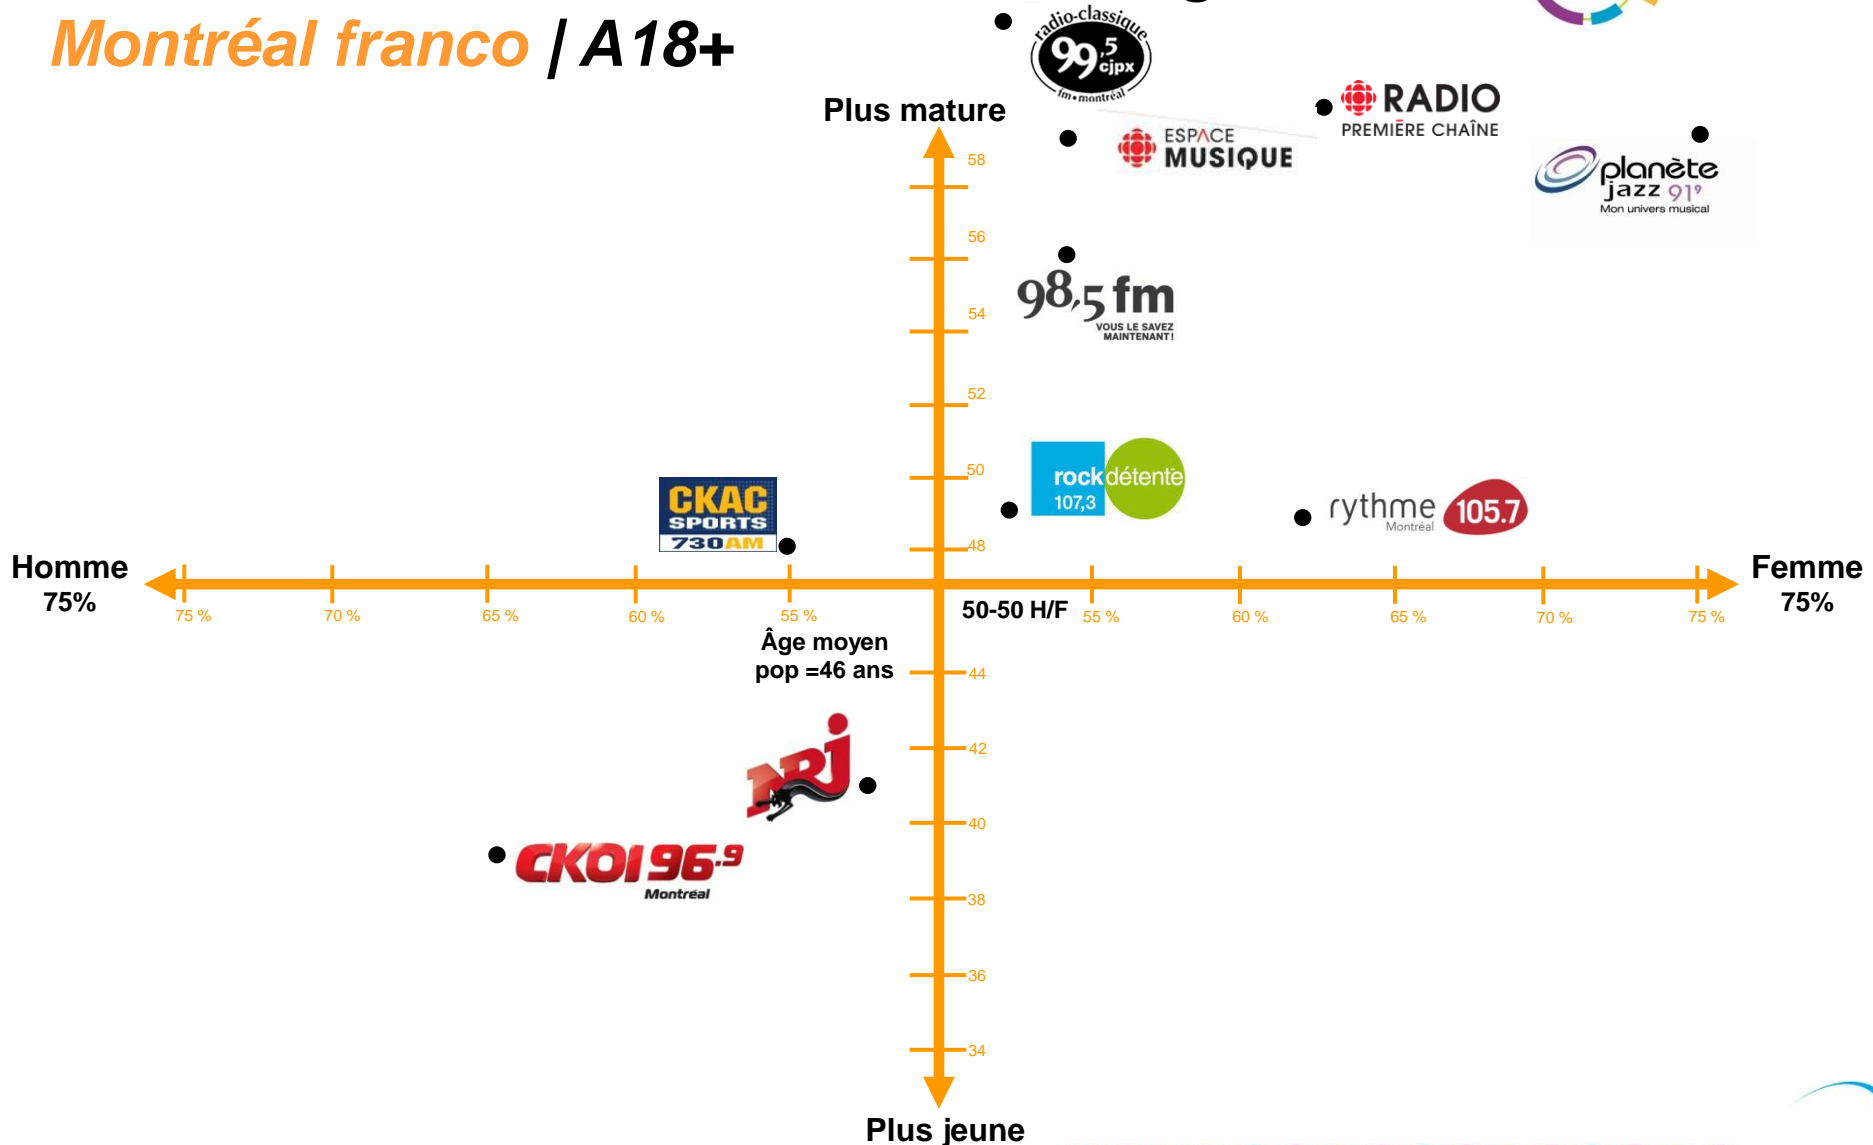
Montréal franco | A18+

Plus mature

radio-classique 99,5 cjpx fm • montréal

RADIO PREMIÈRE CHAÎNE

ESPACE MUSIQUE

planète jazz 91,9 Mon univers musical

58

56

98,5 fm VOUS LE SAVEZ MAINTENANT!

54

52

50

rock détente 107,3

rythme Montréal 105.7

CKAC SPORTS 730AM

48

Homme 75%

Femme 75%

75 %

70 %

65 %

60 %

55 %

50-50 H/F

55 %

60 %

65 %

70 %

75 %

Âge moyen pop =46 ans

44

42

NRJ

40

CKOI 96.9 Montréal

38

36

34

Plus jeune